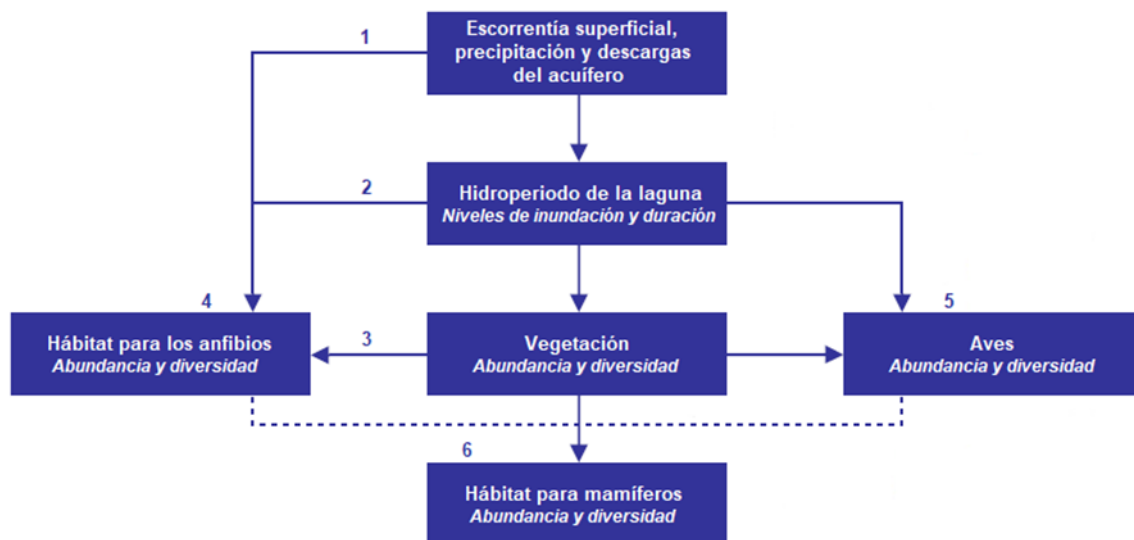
1

Escorrentía superficial, precipitación y descargas del acuífero

2

Hidroperiodo de la laguna
*Niveles de inundación y duración*

4

Hábitat para los anfibios
*Abundancia y diversidad*

3

Vegetación
*Abundancia y diversidad*

5

Aves
*Abundancia y diversidad*

6

Hábitat para mamíferos
*Abundancia y diversidad*